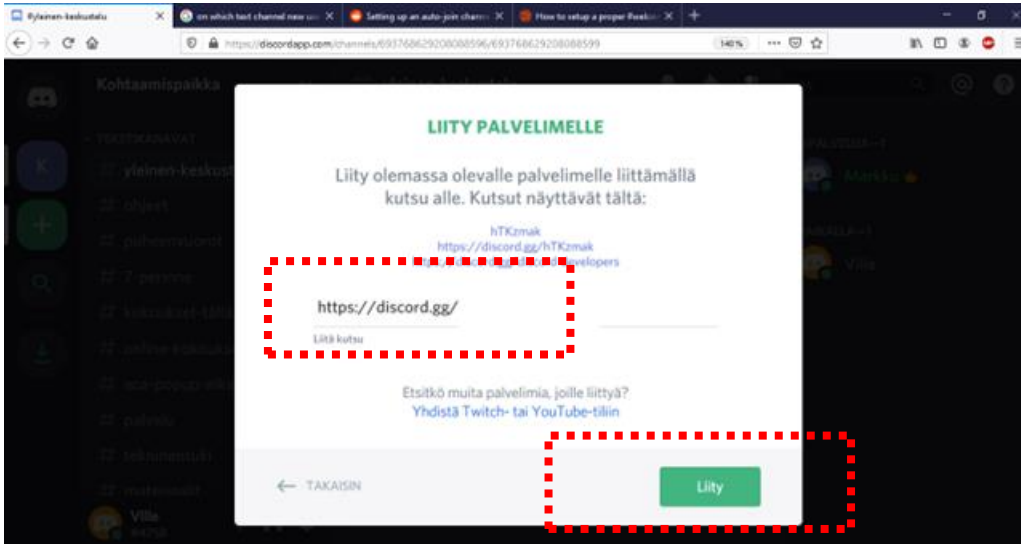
#ylainen-keskustelu
on which text channel new us
Setting up an auto-join chann
How to setup a proper Reelo

https://discordapp.com/channels/693768629208088596/693768629208088599

140%

Kohtaamispaikka

TEKSTIKANAVAT

ylainen-keskust

ohjeet

palveimeiturit

7-persona

Ville

LIITY PALVELIMELLE

Liity olemassa olevalle palvelimelle liittämällä kutsu alle. Kutsut näyttävät tältä:

hTKzmak
https://discord.gg/hTKzmak
https://discord.gg/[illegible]developers

https://discord.gg/

Liitä kutsu

Etsitkö muita palvelimia, joille liittyä?
Yhdistä Twitch- tai YouTube-tiliin

← TAKAISIN

Liity

Markku

Ville